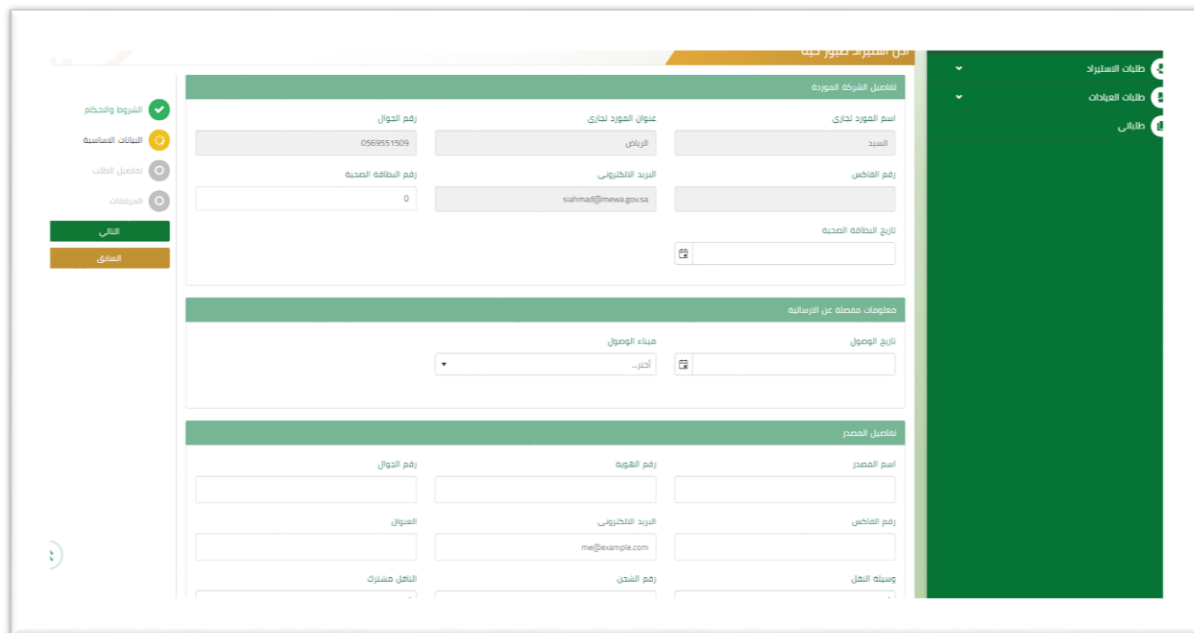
طلبات الاستيراد
طلبات العيادات
طلباتي

اذن استيراد طيور حية

تفاصيل الشركة الموردة

اسم المورد تجاري
السيد
عنوان المورد تجاري
الرياض
رقم الجوال
0569551509
رقم الفاكس
البريد الالكتروني
siahmad@mewa.gov.sa
رقم البطاقة الصحية
0
تاريخ البطاقة الصحية

الشروط والاحكام
البيانات الاساسية
تفاصيل الطلب
المرفقات
التالي
السابق

معلومات مفصلة عن الارسالية

تاريخ الوصول
ميناء الوصول
أختر...

تفاصيل المصدر

اسم المصدر
رقم الهوية
رقم الجوال
رقم الفاكس
البريد الالكتروني
me@example.com
العنوان
وسيلة النقل
رقم الشحن
الناقل مشترك